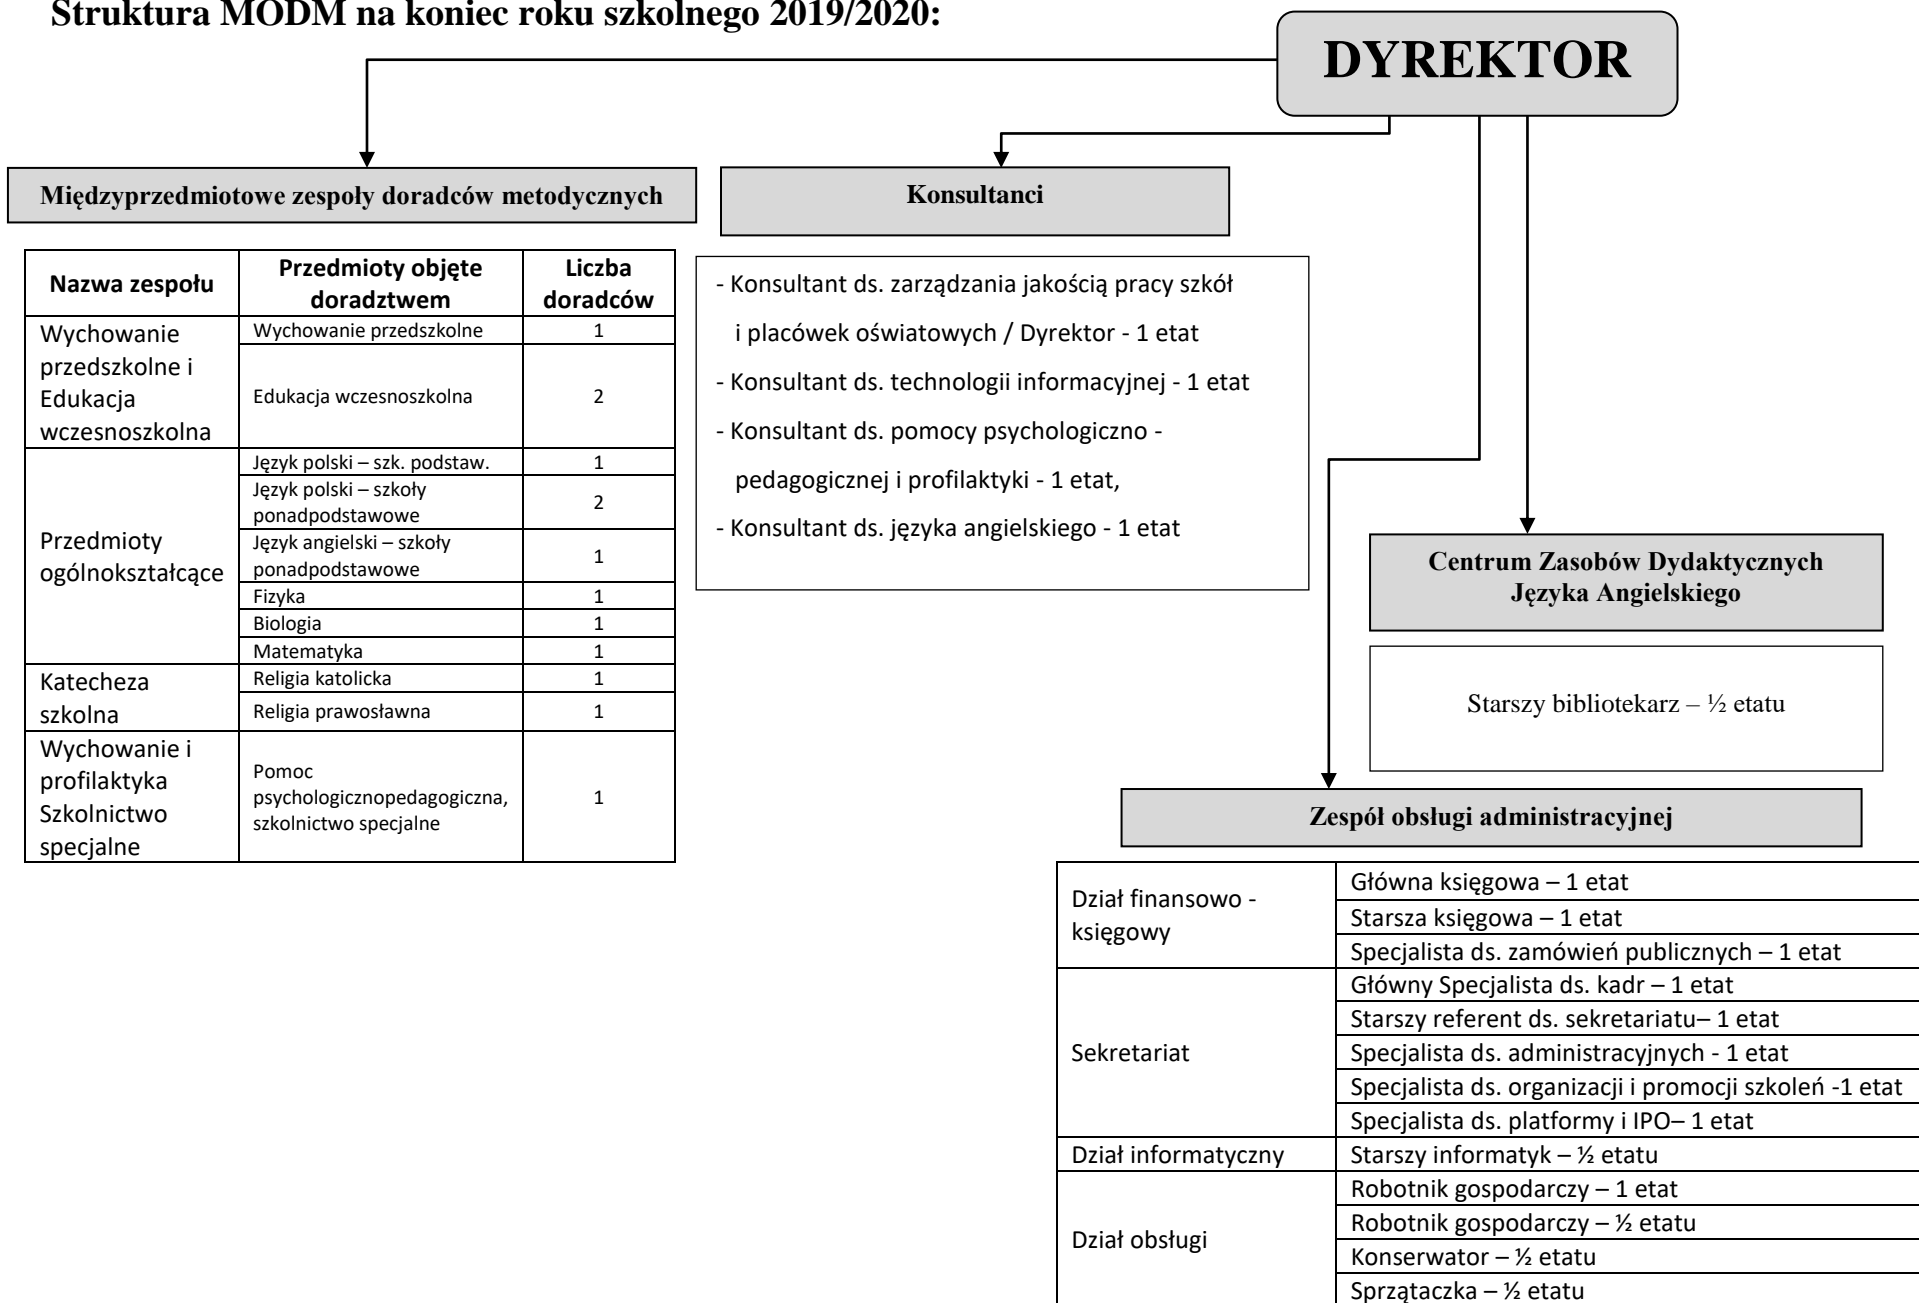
Struktura MODM na koniec roku szkolnego 2019/2020:

DYREKTOR

Międzyprzedmiotowe zespoły doradców metodycznych

| Nazwa zespołu | Przedmioty objęte doradztwem | Liczba doradców |
|---|---|---|
| Wychowanie przedszkolne i Edukacja wczesnoszkolna | Wychowanie przedszkolne | 1 |
| | Edukacja wczesnoszkolna | 2 |
| Przedmioty ogólnokształcące | Język polski – szk. podstaw. | 1 |
| | Język polski – szkoły ponadpodstawowe | 2 |
| | Język angielski – szkoły ponadpodstawowe | 1 |
| | Fizyka | 1 |
| | Biologia | 1 |
| | Matematyka | 1 |
| Katecheza szkolna | Religia katolicka | 1 |
| | Religia prawosławna | 1 |
| Wychowanie i profilaktyka Szkolnictwo specjalne | Pomoc psychologicznopedagogiczna, szkolnictwo specjalne | 1 |

Konsultanci

- Konsultant ds. zarządzania jakością pracy szkół i placówek oświatowych / Dyrektor - 1 etat
- Konsultant ds. technologii informacyjnej - 1 etat
- Konsultant ds. pomocy psychologiczno - pedagogicznej i profilaktyki - 1 etat,
- Konsultant ds. języka angielskiego - 1 etat

Centrum Zasobów Dydaktycznych Języka Angielskiego

Starszy bibliotekarz – ½ etatu

Zespół obsługi administracyjnej

| Dział finansowo - księgowy | Główna księgowa – 1 etat |
|---|---|
| | Starsza księgowa – 1 etat |
| | Specjalista ds. zamówień publicznych – 1 etat |
| Sekretariat | Główny Specjalista ds. kadr – 1 etat |
| | Starszy referent ds. sekretariatu– 1 etat |
| | Specjalista ds. administracyjnych - 1 etat |
| | Specjalista ds. organizacji i promocji szkoleń -1 etat |
| | Specjalista ds. platformy i IPO– 1 etat |
| Dział informatyczny | Starszy informatyk – ½ etatu |
| Dział obsługi | Robotnik gospodarczy – 1 etat |
| | Robotnik gospodarczy – ½ etatu |
| | Konserwator – ½ etatu |
| | Sprzątaczka – ½ etatu |